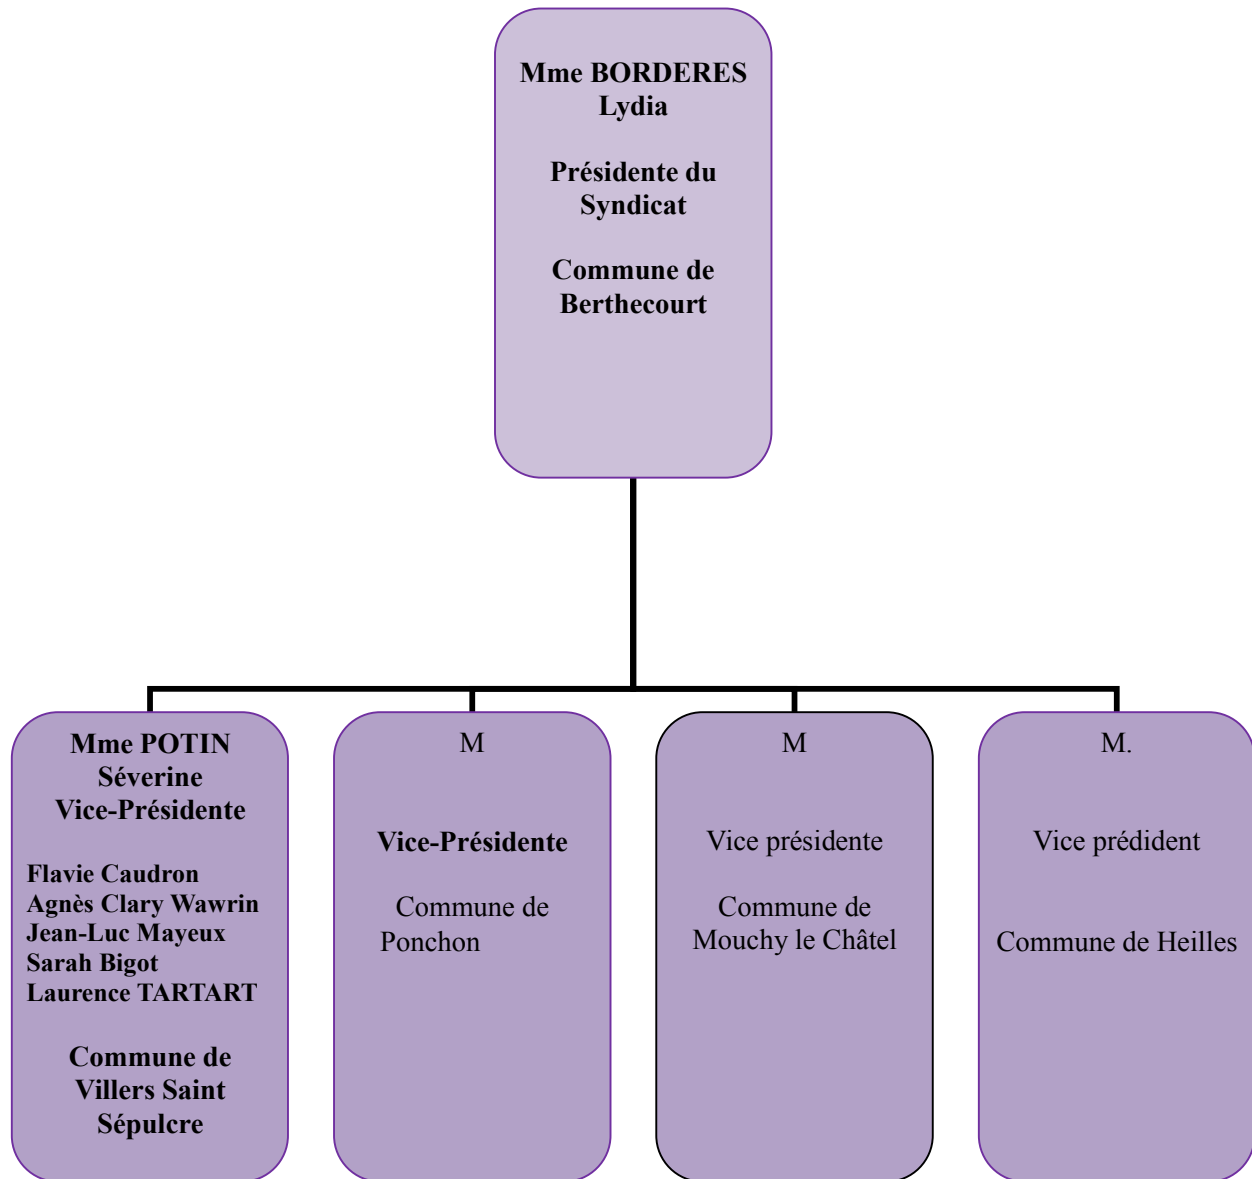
Mme BORDERES Lydia

Présidente du Syndicat

Commune de Berthecourt

Mme POTIN Séverine
Vice-Présidente

Flavie Caudron
Agnès Clary Wawrin
Jean-Luc Mayeux
Sarah Bigot
Laurence TARTART

Commune de Villers Saint Sépulcre

M

Vice-Présidente

Commune de Ponchon

M

Vice présidente

Commune de Mouchy le Châtel

M.

Vice prédident

Commune de Heilles